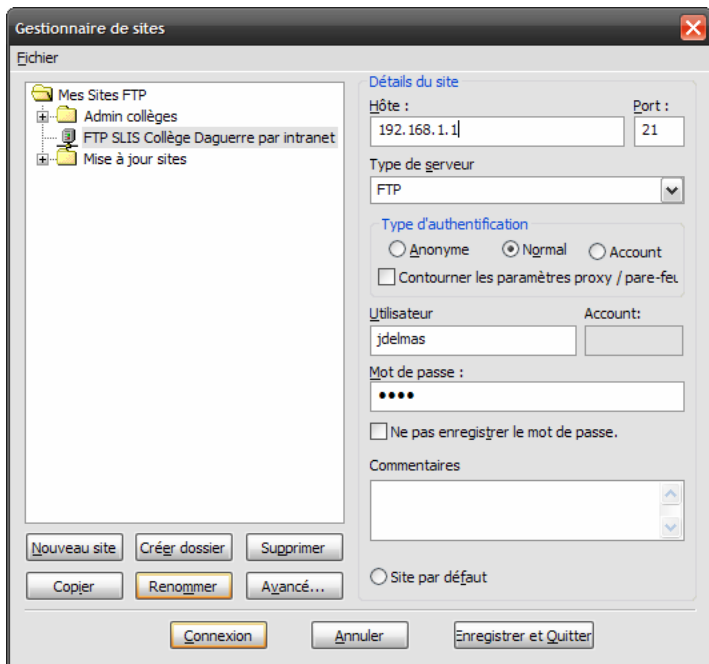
Gestionnaire de sites

Fichier

Mes Sites FTP
Admin collèges
FTP SLIS Collège Daguerre par intranet
Mise à jour sites

Détails du site
Hôte :
192.168.1.1
Port :
21
Type de serveur
FTP
Type d'authentification
Anonyme
Normal
Account
Contourner les paramètres proxy / pare-feu
Utilisateur
jdelmas
Account:
Mot de passe :
••••
Ne pas enregistrer le mot de passe.
Commentaires

Site par défaut

Nouveau site
Créer dossier
Supprimer
Copier
Renommer
Avancé...

Connexion
Annuler
Enregistrer et Quitter